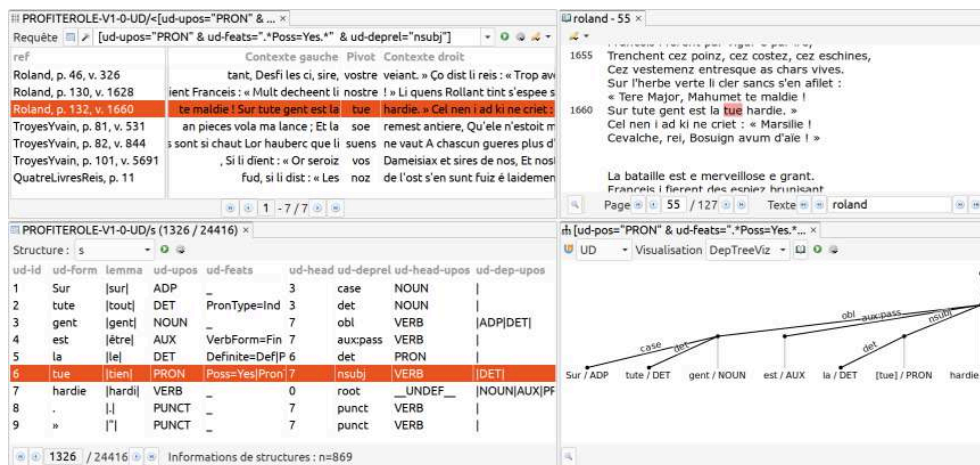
PROFITEROLE-V1-0-UD/<[ud-upos="PRON" & ... ×

Requête [ud-upos="PRON" & ud-feats=".*Poss=Yes.*" & ud-deprel="nsubj"]

| ref | Contexte gauche | Pivot | Contexte droit |
|---|---|---|---|
| Roland, p. 46, v. 326 | tant, Desfi les ci, sire, | vostre | veiant. » Ço dist li reis : « Trop av |
| Roland, p. 130, v. 1628 | ient Franceis : « Mult decheent li | nostre | ! » Li quens Rollant tint s'espee s |
| Roland, p. 132, v. 1660 | te maldie ! Sur tute gent est la | tue | hardie. » Cel nen i ad ki ne criet : |
| TroyesYvain, p. 81, v. 531 | an pieces vola ma lance ; Et la | soe | remest antiere, Qu'ele n'estoit m |
| TroyesYvain, p. 82, v. 844 | s sont si chaut Lor hauberc que li | suens | ne vaut A chascun gueres plus d' |
| TroyesYvain, p. 101, v. 5691 | , Si li dient : « Or seroiz | vos | Dameisiax et sires de nos, Et nosl |
| QuatreLivresReis, p. 11 | fud, si li dist : « Les | noz | de l'ost s'en sunt fuiz é laidemen |

1 - 7 / 7

roland - 55 ×

1655 Trenchent cez poinz, cez costez, cez eschines,
Cez vestemenz entresque as chars vives.
Sur l'herbe verte li cler sancs s'en afilet :
« Tere Major, Mahumet te maldie !
1660 Sur tute gent est la tue hardie. »
Cel nen i ad ki ne criet : « Marsilie !
Cevalche, rei, Bosuign avum d'aïe ! »

La bataille est e merveillose e grant.
Franceis i fierent des espiez brunisant

Page 55 / 127 Texte roland

PROFITEROLE-V1-0-UD/s (1326 / 24416) ×

Structure : s

| ud-id | ud-form | lemma | ud-upos | ud-feats | ud-head | ud-deprel | ud-head-upos | ud-dep-upos |
|---|---|---|---|---|---|---|---|---|
| 1 | Sur | \|sur\| | ADP | _ | 3 | case | NOUN | \| |
| 2 | tute | \|tout\| | DET | PronType=Ind | 3 | det | NOUN | \| |
| 3 | gent | \|gent\| | NOUN | _ | 7 | obl | VERB | \|ADP\|DET\| |
| 4 | est | \|être\| | AUX | VerbForm=Fin | 7 | aux:pass | VERB | \| |
| 5 | la | \|le\| | DET | Definite=Def\|P | 6 | det | PRON | \| |
| 6 | tue | \|tien\| | PRON | Poss=Yes\|Pron | 7 | nsubj | VERB | \|DET\| |
| 7 | hardie | \|hardi\| | VERB | _ | 0 | root | __UNDEF__ | \|NOUN\|AUX\|PF |
| 8 | . | \|.\| | PUNCT | _ | 7 | punct | VERB | \| |
| 9 | » | \|"\| | PUNCT | _ | 7 | punct | VERB | \| |

1326 / 24416 Informations de structures : n=869

[ud-pos="PRON" & ud-feats=".*Poss=Yes.*... ×

UD Visualisation DepTreeViz

case det obl aux:pass nsubj det

Sur / ADP tute / DET gent / NOUN est / AUX la / DET [tue] / PRON hardie